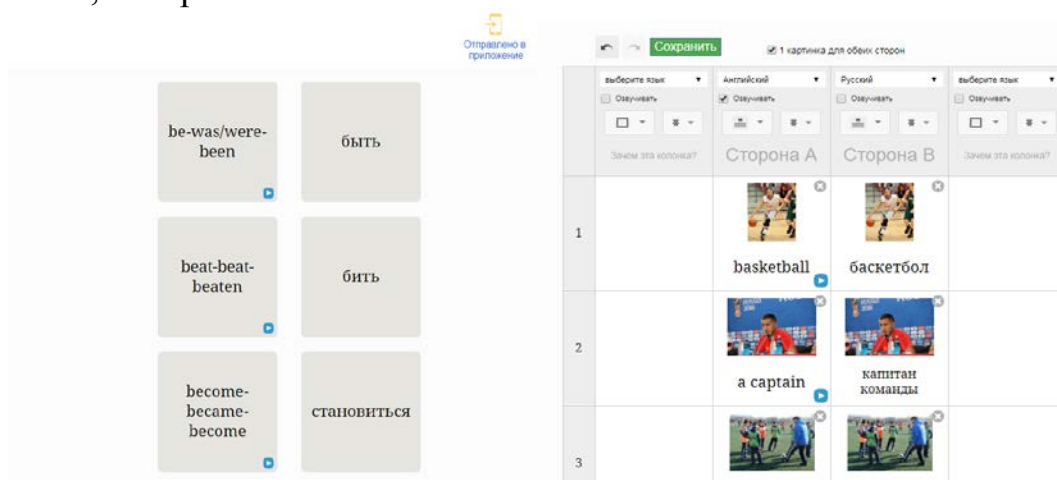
be-was/were-been

быть

beat-beat-beaten

бить

become-became-become

становиться

Отправлено в приложение

Сохранить

1 картинка для обеих сторон

| | выберите язык | Английский | Русский | выберите язык |
|---|---|---|---|---|
| | Озвучивать | Озвучивать | Озвучивать | Озвучивать |
| | Зачем эта колонка? | Сторона A | Сторона B | Зачем эта колонка? |
| 1 | | basketball | баскетбол | |
| 2 | | a captain | капитан команды | |
| 3 | | | | |